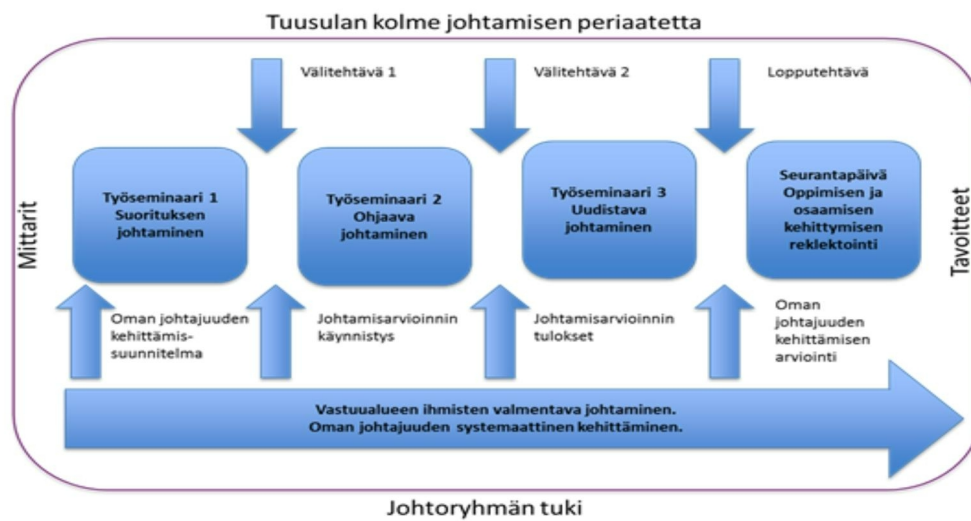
Tuusulan kolme johtamisen periaatetta

Välitehtävä 1

Välitehtävä 2

Lopputehtävä

Mittarit

Työseminaari 1
Suorituksen johtaminen

Työseminaari 2
Ohjaava johtaminen

Työseminaari 3
Uudistava johtaminen

Seurantapäivä
Oppimisen ja osaamisen kehittymisen reklektointi

Tavoitteet

Oman johtajuuden kehittämissuunnitelma

Johtamisarvioinnin käynnistys

Johtamisarvioinnin tulokset

Oman johtajuuden kehittämisen arviointi

Vastuualueen ihmisten valmentava johtaminen.
Oman johtajuuden systemaattinen kehittäminen.

Johtoryhmän tuki